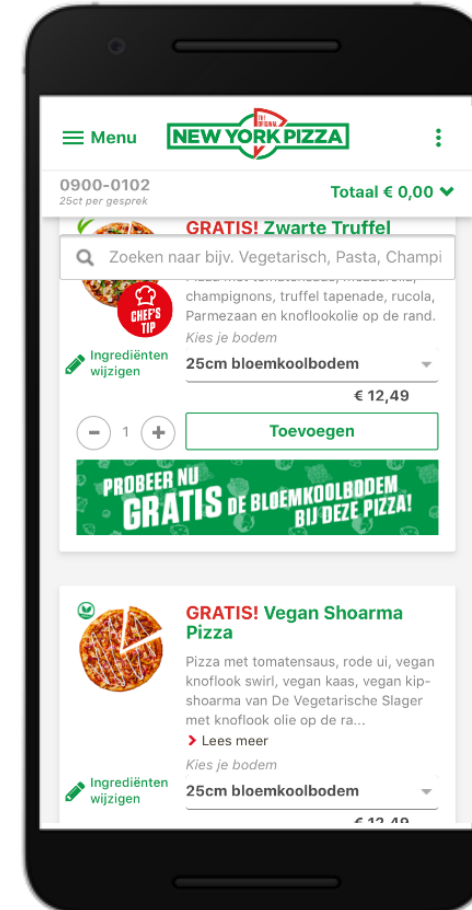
Menu

THE ORIGINAL NEW YORK PIZZA

0900-0102
25ct per gesprek

Totaal € 0,00

GRATIS! Zwarte Truffel

Zoeken naar bijv. Vegetarisch, Pasta, Champi

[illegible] champignons, truffel tapenade, rucola, Parmezaan en knoflookolie op de rand.

CHEF'S TIP

Ingrediënten wijzigen

Kies je bodem

25cm bloemkoolbodem

€ 12,49

1

Toevoegen

PROBEER NU GRATIS DE BLOEMKOOLBODEM BIJ DEZE PIZZA!

GRATIS! Vegan Shoarma Pizza

Pizza met tomatensaus, rode ui, vegan knoflook swirl, vegan kaas, vegan kipshoarma van De Vegetarische Slager met knoflook olie op de ra...

Lees meer

Ingrediënten wijzigen

Kies je bodem

25cm bloemkoolbodem

€ 12,49